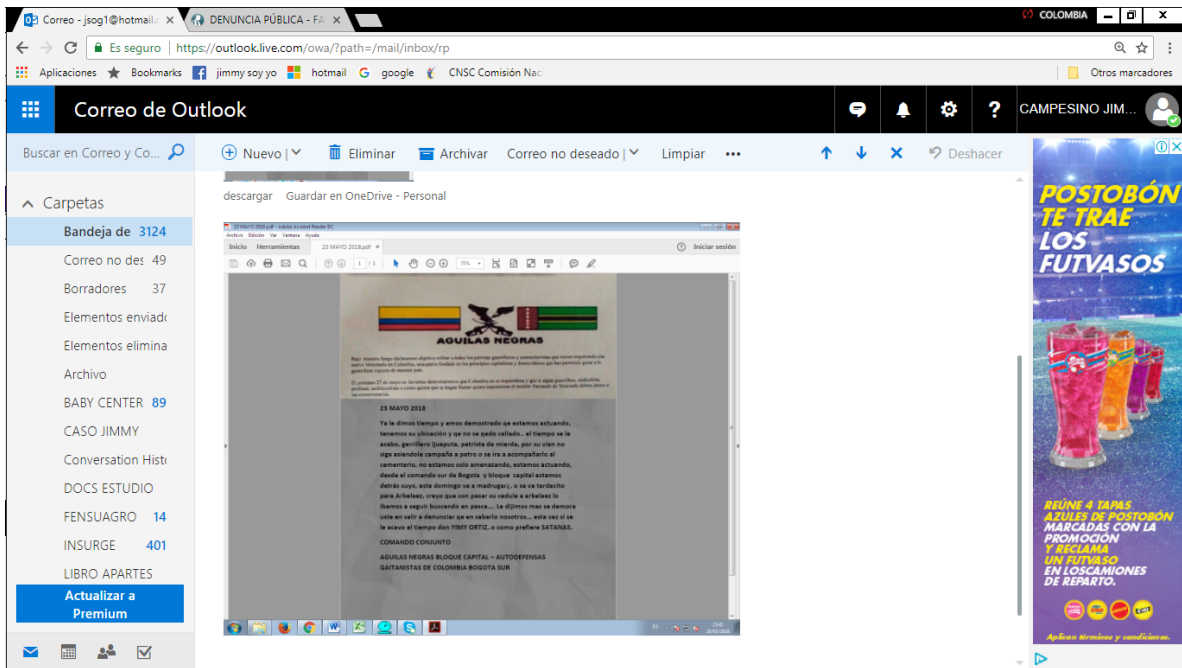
Correo - jsog1@hotmail ×  DENUNCIA PÚBLICA - FA ×

COLOMBIA

Es seguro | https://outlook.live.com/owa/?path=/mail/inbox/rp

Aplicaciones  Bookmarks  jimmy soy yo  hotmail  google  CNSC Comisión Nac  Otros marcadores

Correo de Outlook

CAMPESINO JIM...

Buscar en Correo y Co...

Nuevo | Eliminar  Archivar  Correo no deseado |  Limpiar  •••  Deshacer

Carpetas

Bandeja de 3124
Correo no des 49
Borradores 37
Elementos enviad
Elementos elimina
Archivo
BABY CENTER 89
CASO JIMMY
Conversation Hist
DOCS ESTUDIO
FENSUAGRO 14
INSURGE 401
LIBRO APARTES

Actualizar a Premium

descargar  Guardar en OneDrive - Personal

23 MAYO 2018.pdf - Adobe Acrobat Reader DC
Archivo Edición Ver Ventana Ayuda
Inicio Herramientas 23 MAYO 2018.pdf ×  Iniciar sesión

AGUILAS NEGRAS

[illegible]

23 MAYO 2018

Ya le dimos tiempo y emos demostrado qe estamos actuando, tenemos su ubicación y qe no se qedo callado.. el tiempo se le acabo, gerrillero lijueputa, patriota de mierda, por su vien no siga asiendole campaña a petro o se ira a acompañarlo al cementerio, no estamos solo amenazando, estamos actuando, desde el comando sur de Bogota y bloque capital estamos detrás suyo, este domingo va a madrugar, o se va tardecito para Arbelaez, creyo que con pasar su cedula a arbelaez lo ibamos a seguir buscando en pasca.... Le dijimos mas se demora uste en salir a denunciar qe en saberlo nosotros... esta vez si se le acavo el tiempo don YIMY ORTIZ, o como prefiere SATANAS.

COMANDO CONJUNTO

AGUILAS NEGRAS BLOQUE CAPITAL – AUTODEFENSAS GAITANISTAS DE COLOMBIA BOGOTA SUR

POSTOBÓN TE TRAE LOS FUTVASOS

REÚNE 4 TAPAS AZULES DE POSTOBÓN MARCADAS CON LA PROMOCIÓN Y RECLAMA UN FUTVASO EN LOS CAMIONES DE REPARTO.

Aplican términos y condiciones.